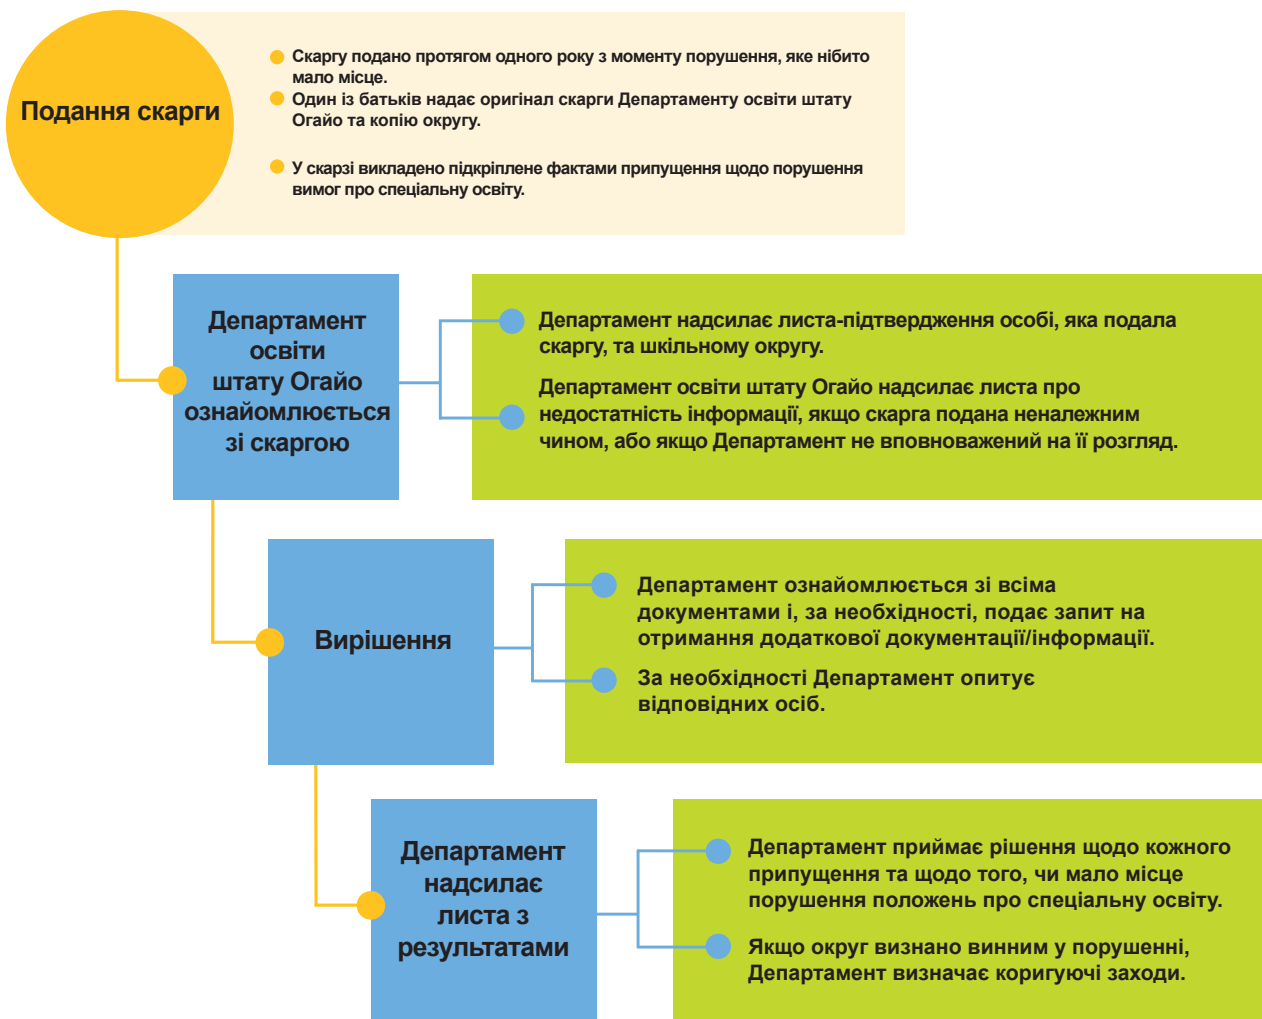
Подання скарги

Скаргу подано протягом одного року з моменту порушення, яке нібито мало місце.

Один із батьків надає оригінал скарги Департаменту освіти штату Огайо та копію округу.

У скарзі викладено підкріплене фактами припущення щодо порушення вимог про спеціальну освіту.

Департамент освіти штату Огайо ознайомлюється зі скаргою

Департамент надсилає листа-підтвердження особі, яка подала скаргу, та шкільному округу.

Департамент освіти штату Огайо надсилає листа про недостатність інформації, якщо скарга подана неналежним чином, або якщо Департамент не вповноважений на її розгляд.

Вирішення

Департамент ознайомлюється зі всіма документами і, за необхідності, подає запит на отримання додаткової документації/інформації.

За необхідності Департамент опитує відповідних осіб.

Департамент надсилає листа з результатами

Департамент приймає рішення щодо кожного припущення та щодо того, чи мало місце порушення положень про спеціальну освіту.

Якщо округ визнано винним у порушенні, Департамент визначає коригуючі заходи.